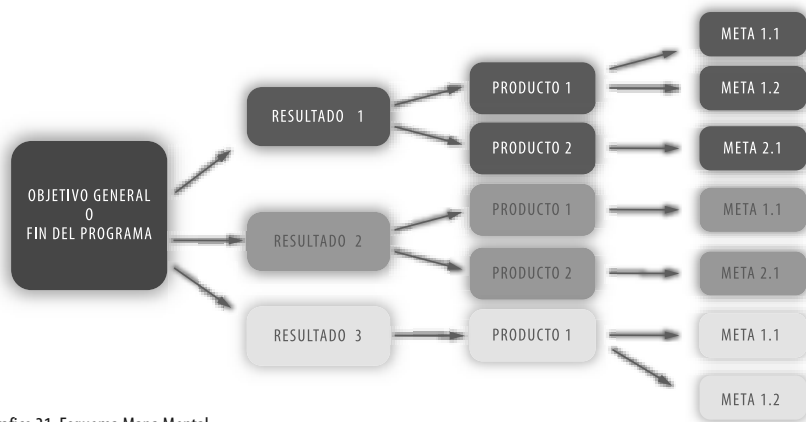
OBJETIVO GENERAL
O
FIN DEL PROGRAMA

RESULTADO 1

RESULTADO 2

RESULTADO 3

PRODUCTO 1

PRODUCTO 2

PRODUCTO 1

PRODUCTO 2

PRODUCTO 1

META 1.1

META 1.2

META 2.1

META 1.1

META 2.1

META 1.1

META 1.2

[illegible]fico 31. Esquema Mapa Mental